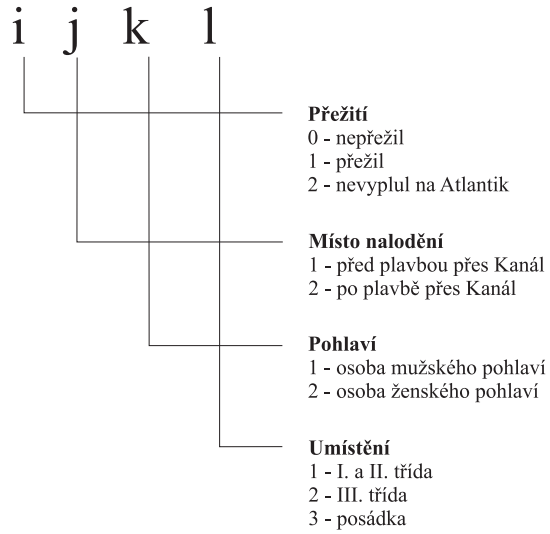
i j k l

**Přežití**
0 - nepřežil
1 - přežil
2 - nevyplul na Atlantik

**Místo nalodění**
1 - před plavbou přes Kanál
2 - po plavbě přes Kanál

**Pohlaví**
1 - osoba mužského pohlaví
2 - osoba ženského pohlaví

**Umístění**
1 - I. a II. třída
2 - III. třída
3 - posádka